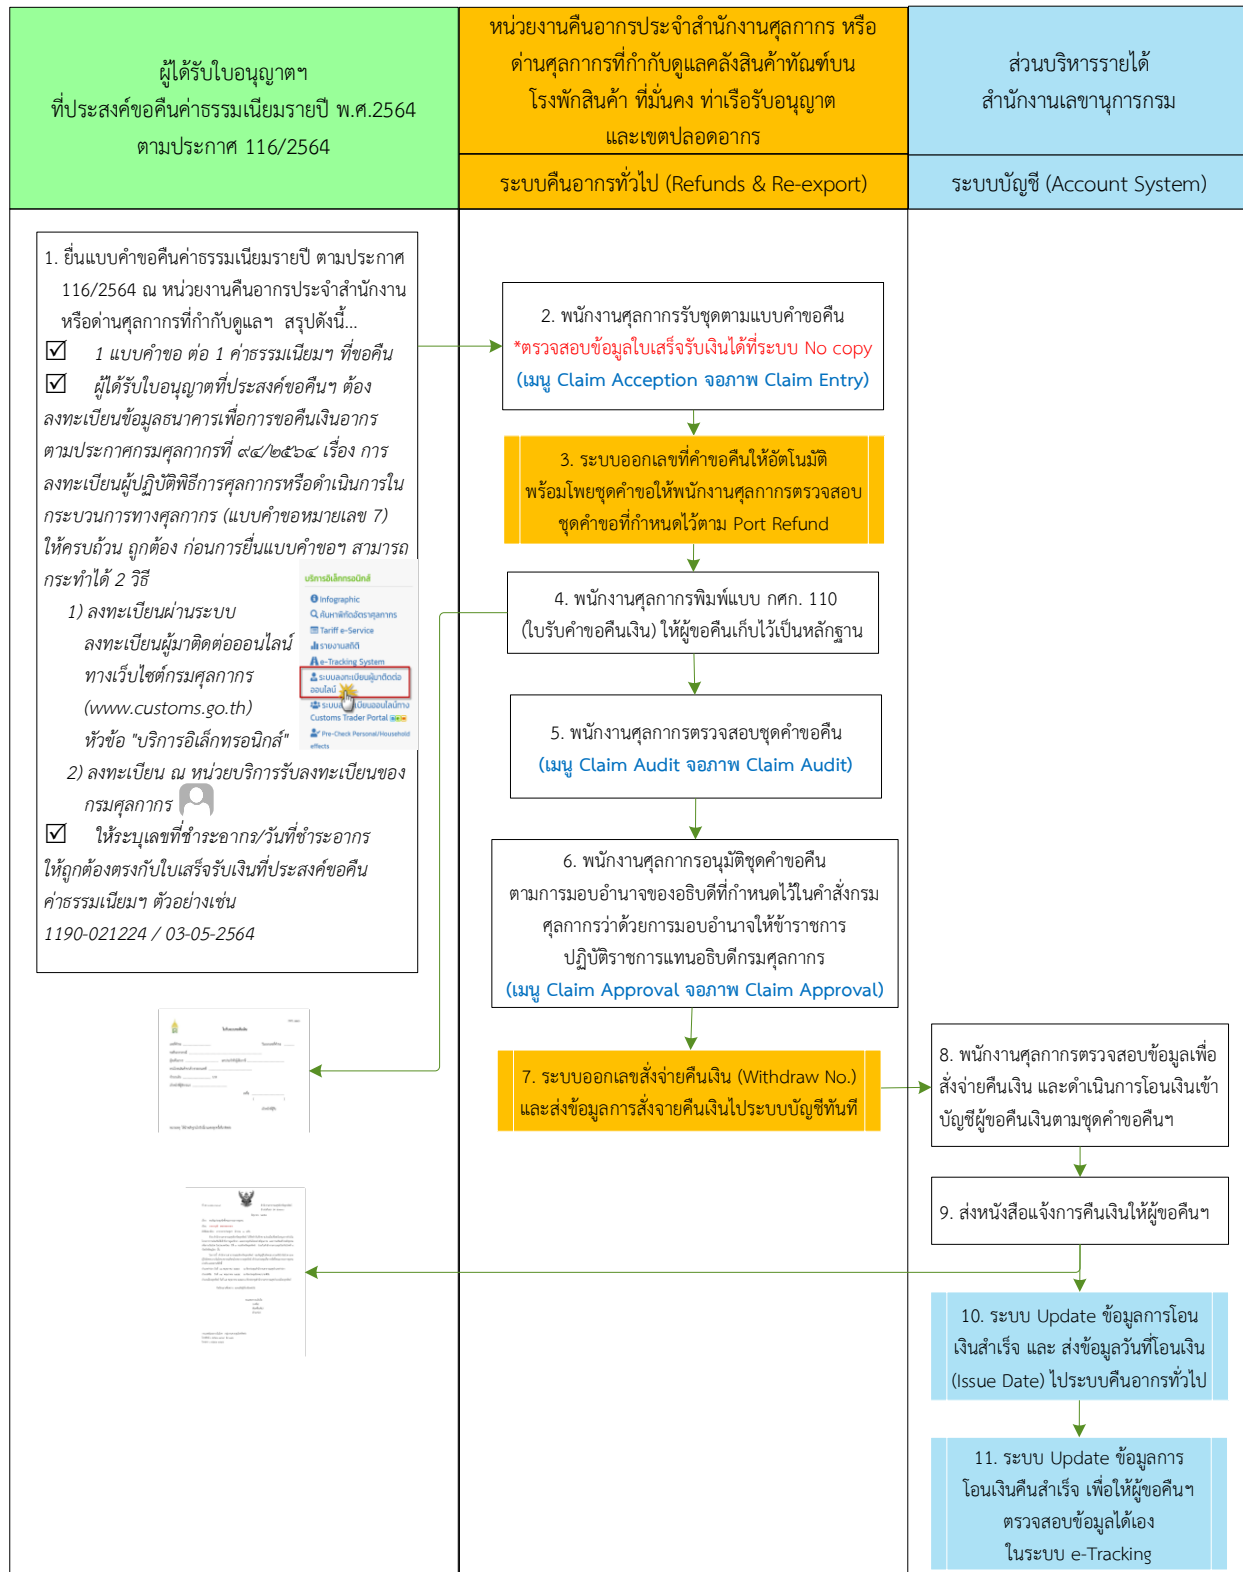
ผู้ได้รับใบอนุญาตฯ
ที่ประสงค์ขอคืนค่าธรรมเนียมรายปี พ.ศ.2564
ตามประกาศ 116/2564

หน่วยงานคืนอากรประจำสำนักงานศุลกากร หรือด่านศุลกากรที่กำกับดูแลคลังสินค้าทัณฑ์บน โรงพักสินค้า ที่มั่นคง ท่าเรือรับอนุญาต และเขตปลอดอากร

ระบบคืนอากรทั่วไป (Refunds & Re-export)

ส่วนบริหารรายได้
สำนักงานเลขานุการกรม

ระบบบัญชี (Account System)

1. ยื่นแบบคำขอคืนค่าธรรมเนียมรายปี ตามประกาศ 116/2564 ณ หน่วยงานคืนอากรประจำสำนักงานหรือด่านศุลกากรที่กำกับดูแลฯ สรุปดังนี้...
☑ 1 แบบคำขอ ต่อ 1 ค่าธรรมเนียมฯ ที่ขอคืน
☑ ผู้ได้รับใบอนุญาตที่ประสงค์ขอคืนฯ ต้องลงทะเบียนข้อมูลธนาคารเพื่อการขอคืนเงินอากร ตามประกาศกรมศุลกากรที่ ๙๔/๒๕๖๔ เรื่อง การลงทะเบียนผู้ปฏิบัติพิธีการศุลกากรหรือดำเนินการในกระบวนการทางศุลกากร (แบบคำขอหมายเลข 7) ให้ครบถ้วน ถูกต้อง ก่อนการยื่นแบบคำขอฯ สามารถกระทำได้ 2 วิธี
1) ลงทะเบียนผ่านระบบลงทะเบียนผู้มาติดต่อออนไลน์ ทางเว็บไซต์กรมศุลกากร (www.customs.go.th) หัวข้อ "บริการอิเล็กทรอนิกส์"
2) ลงทะเบียน ณ หน่วยบริการรับลงทะเบียนของกรมศุลกากร
☑ ให้ระบุเลขที่ชำระอากร/วันที่ชำระอากร ให้ถูกต้องตรงกับใบเสร็จรับเงินที่ประสงค์ขอคืนค่าธรรมเนียมฯ ตัวอย่างเช่น 1190-021224 / 03-05-2564

บริการอิเล็กทรอนิกส์
Infographic
ค้นหาพิกัดอัตราศุลกากร
Tariff e-Service
รายงานสถิติ
e-Tracking System
ระบบลงทะเบียนผู้มาติดต่อออนไลน์
ระบบ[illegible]เบียนออนไลน์ทาง Customs Trader Portal
Pre-Check Personal/Household effects

2. พนักงานศุลกากรรับชุดตามแบบคำขอคืน
*ตรวจสอบข้อมูลใบเสร็จรับเงินได้ที่ระบบ No copy
(เมนู Claim Acception จอภาพ Claim Entry)

3. ระบบออกเลขที่คำขอคืนให้อัตโนมัติ พร้อมโพยชุดคำขอให้พนักงานศุลกากรตรวจสอบชุดคำขอที่กำหนดไว้ตาม Port Refund

4. พนักงานศุลกากรพิมพ์แบบ กศก. 110 (ใบรับคำขอคืนเงิน) ให้ผู้ขอคืนเก็บไว้เป็นหลักฐาน

5. พนักงานศุลกากรตรวจสอบชุดคำขอคืน
(เมนู Claim Audit จอภาพ Claim Audit)

6. พนักงานศุลกากรอนุมัติชุดคำขอคืน ตามการมอบอำนาจของอธิบดีที่กำหนดไว้ในคำสั่งกรมศุลกากรว่าด้วยการมอบอำนาจให้ข้าราชการปฏิบัติราชการแทนอธิบดีกรมศุลกากร
(เมนู Claim Approval จอภาพ Claim Approval)

7. ระบบออกเลขสั่งจ่ายคืนเงิน (Withdraw No.) และส่งข้อมูลการสั่งจายคืนเงินไประบบบัญชีทันที

8. พนักงานศุลกากรตรวจสอบข้อมูลเพื่อสั่งจ่ายคืนเงิน และดำเนินการโอนเงินเข้าบัญชีผู้ขอคืนเงินตามชุดคำขอคืนฯ

9. ส่งหนังสือแจ้งการคืนเงินให้ผู้ขอคืนฯ

10. ระบบ Update ข้อมูลการโอนเงินสำเร็จ และ ส่งข้อมูลวันที่โอนเงิน (Issue Date) ไประบบคืนอากรทั่วไป

11. ระบบ Update ข้อมูลการโอนเงินคืนสำเร็จ เพื่อให้ผู้ขอคืนฯ ตรวจสอบข้อมูลได้เอง ในระบบ e-Tracking